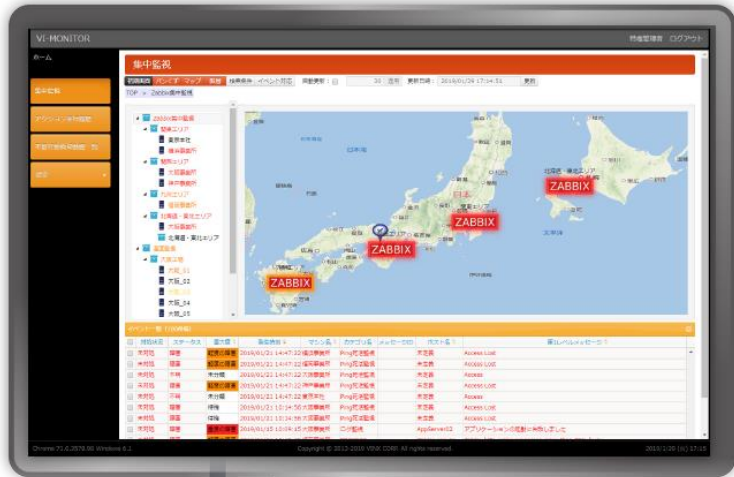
VI-MONITOR

ホーム

集中監視

集中監視

TOP » Zabbix集中監視

ZABBIX

ZABBIX

ZABBIX

ZABBIX

イベント一覧

| | 対応状況 | ステータス | 重大度 | 発生日時 | マシン名 | カテゴリ名 | メッセージID | ホスト名 | 障害レベルメッセージ |
|---|---|---|---|---|---|---|---|---|---|
| | 未対応 | 障害 | | 2016/01/21 14:47:32 | | Ping死活監視 | | | Access Lost |
| | 未対応 | 障害 | | 2016/01/21 14:47:32 | | Ping死活監視 | | | Access Lost |
| | 未対応 | 障害 | | 2016/01/21 14:47:32 | | Ping死活監視 | | | Access |
| | 未対応 | 障害 | | 2016/01/21 14:47:32 | | Ping死活監視 | | | Access Lost |
| | 未対応 | 障害 | | 2016/01/21 14:47:32 | | Ping死活監視 | | | Access |
| | 未対応 | 障害 | | 2016/01/21 13:14:50 | | Ping死活監視 | | | Access Lost |
| | 未対応 | 障害 | | 2016/01/21 13:14:50 | | Ping死活監視 | | | Access Lost |
| | 未対応 | 障害 | | 2016/01/15 13:04:45 | | | | AppServer02 | アプリケーションの起動に失敗しました |

Copyright © 2013-2016 VINX CORP. All rights reserved.